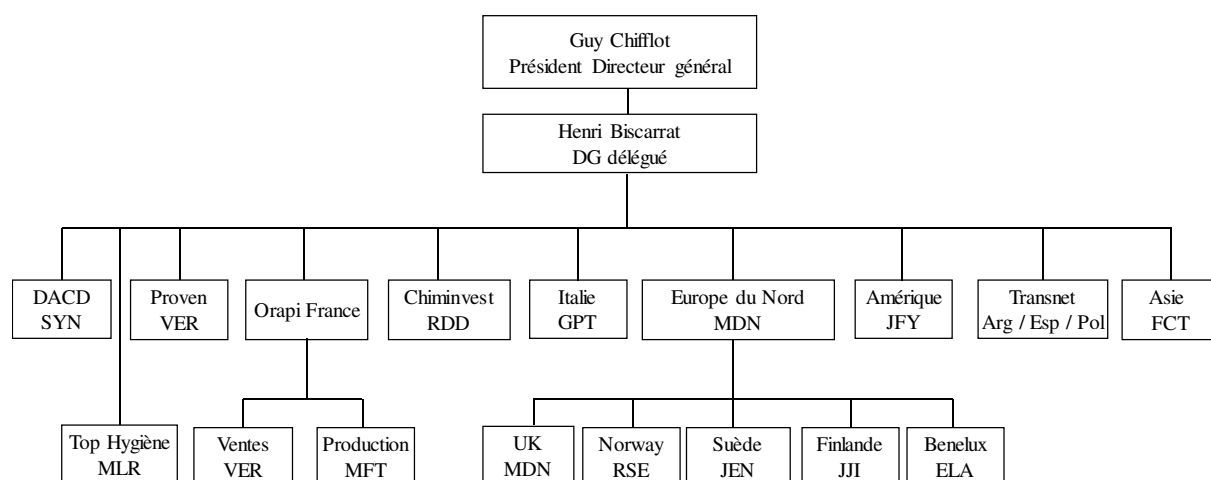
Guy Chifflot
Président Directeur général

Henri Biscarrat
DG délégué

DACD
SYN

Top Hygiène
MLR

Proven
VER

Orapi France

Ventes
VER

Production
MFT

Chiminvest
RDD

Italie
GPT

Europe du Nord
MDN

UK
MDN

Norway
RSE

Suède
JEN

Finlande
JJI

Benelux
ELA

Amérique
JFY

Transnet
Arg / Esp / Pol

Asie
FCT